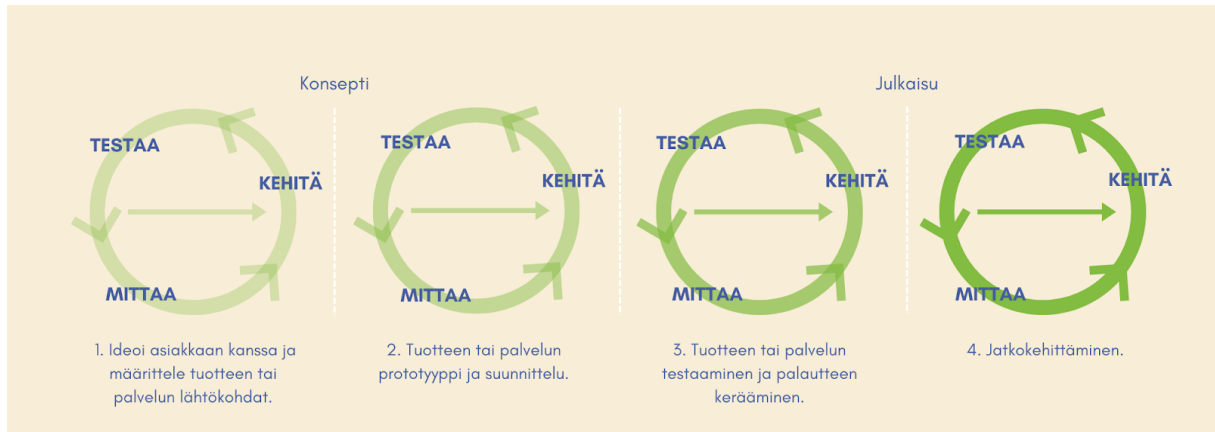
Konsepti

Julkaisu

TESTAA
KEHITÄ
MITTAA

1. Ideoi asiakkaan kanssa ja määrittele tuotteen tai palvelun lähtökohdat.

TESTAA
KEHITÄ
MITTAA

2. Tuotteen tai palvelun prototyyppi ja suunnittelu.

TESTAA
KEHITÄ
MITTAA

3. Tuotteen tai palvelun testaaminen ja palautteen kerääminen.

TESTAA
KEHITÄ
MITTAA

4. Jatkokehittäminen.